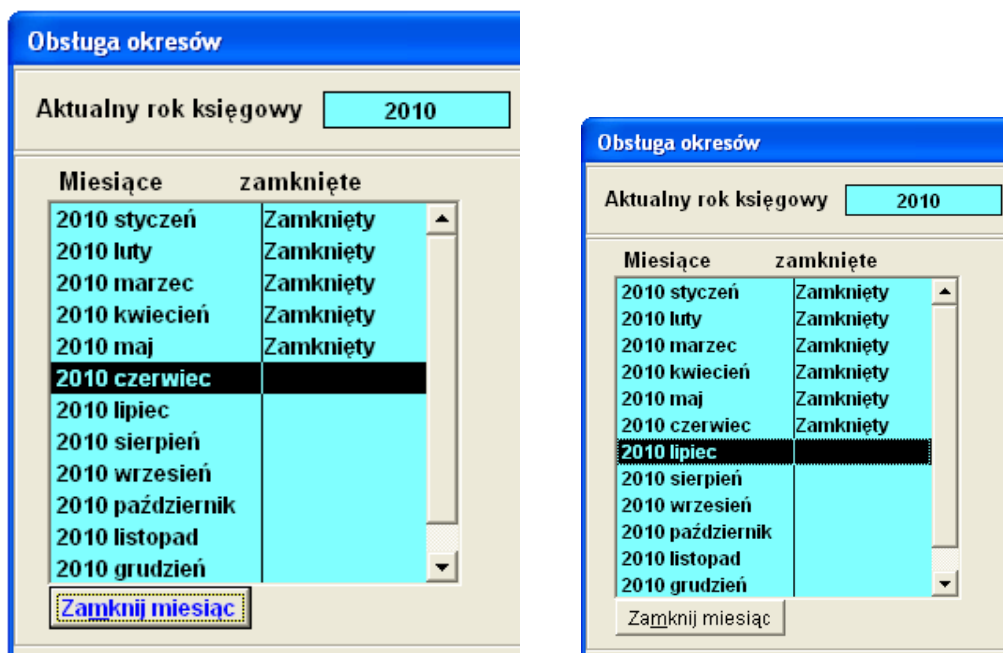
Obsługa okresów

Aktualny rok księgowy 2010

| Miesiące | zamknięte |
|---|---|
| 2010 styczeń | Zamknięty |
| 2010 luty | Zamknięty |
| 2010 marzec | Zamknięty |
| 2010 kwiecień | Zamknięty |
| 2010 maj | Zamknięty |
| 2010 czerwiec | |
| 2010 lipiec | |
| 2010 sierpień | |
| 2010 wrzesień | |
| 2010 październik | |
| 2010 listopad | |
| 2010 grudzień | |

Zamknij miesiąc

Obsługa okresów

Aktualny rok księgowy 2010

| Miesiące | zamknięte |
|---|---|
| 2010 styczeń | Zamknięty |
| 2010 luty | Zamknięty |
| 2010 marzec | Zamknięty |
| 2010 kwiecień | Zamknięty |
| 2010 maj | Zamknięty |
| 2010 czerwiec | Zamknięty |
| 2010 lipiec | |
| 2010 sierpień | |
| 2010 wrzesień | |
| 2010 październik | |
| 2010 listopad | |
| 2010 grudzień | |

Zamknij miesiąc